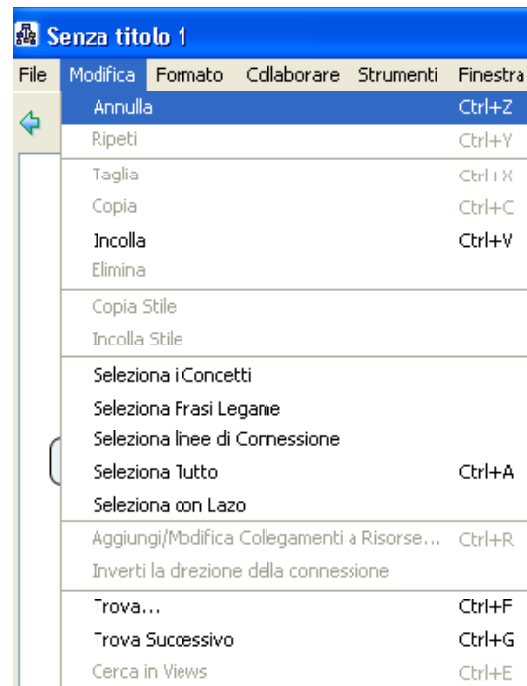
Senza titolo 1

File Modifica Formato Collaborare Strumenti Finestra

Annulla Ctrl+Z
Ripeti Ctrl+Y
Taglia Ctrl+X
Copia Ctrl+C
Incolla Ctrl+V
Elimina
Copia Stile
Incolla Stile
Seleziona i Concetti
Seleziona Frasi Legame
Seleziona linee di Connessione
Seleziona Tutto Ctrl+A
Seleziona con Lazo
Aggiungi/Modifica Collegamenti a Risorse... Ctrl+R
Inverti la direzione della connessione
Trova... Ctrl+F
Trova Successivo Ctrl+G
Cerca in Views Ctrl+E